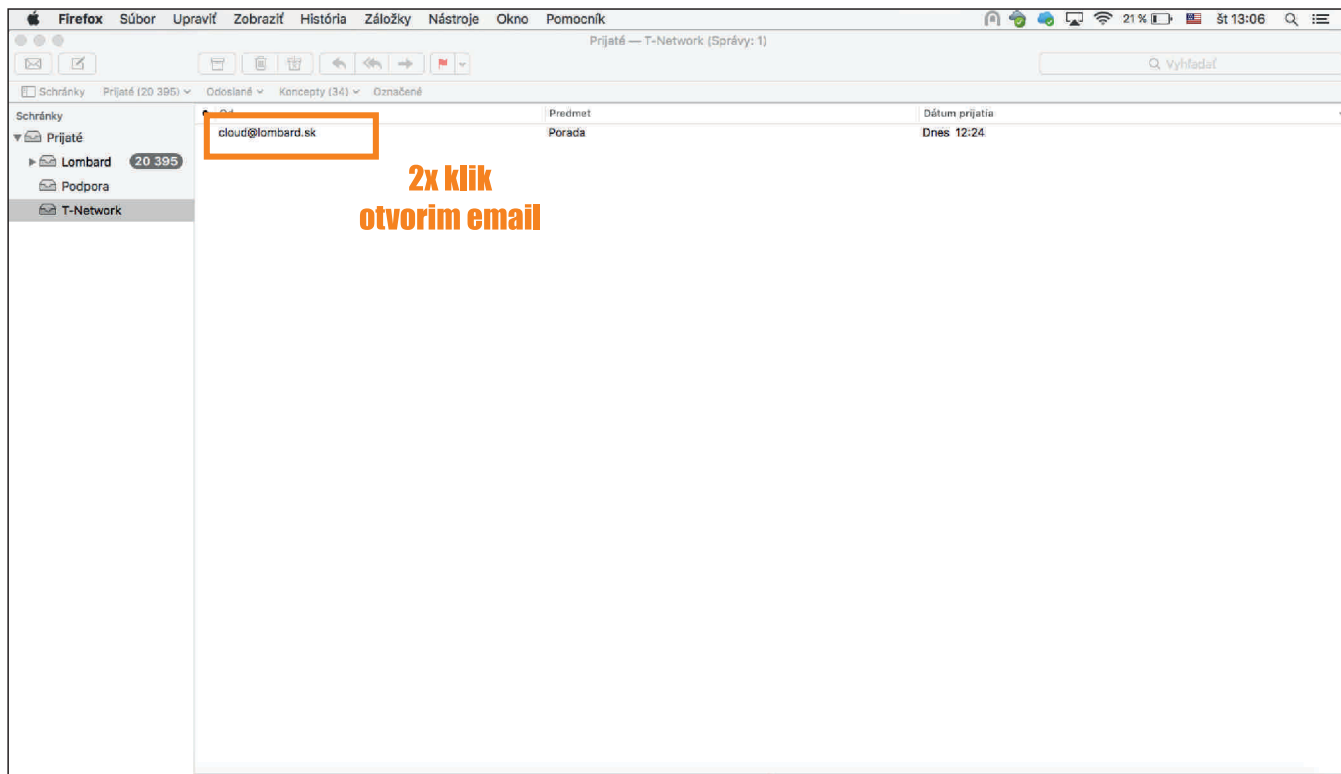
Firefox Súbor Upraviť Zobraziť História Záložky Nástroje Okno Pomocník

21 % št 13:06

Prijaté — T-Network (Správy: 1)

Vyhľadať

Schránky Prijaté (20 395) Odoslané Koncepty (34) Označené

Schránky
Prijaté
Lombard 20 395
Podpora
T-Network

Od | Predmet | Dátum prijatia
cloud@lombard.sk | Porada | Dnes 12:24

2x klik
otvorim email